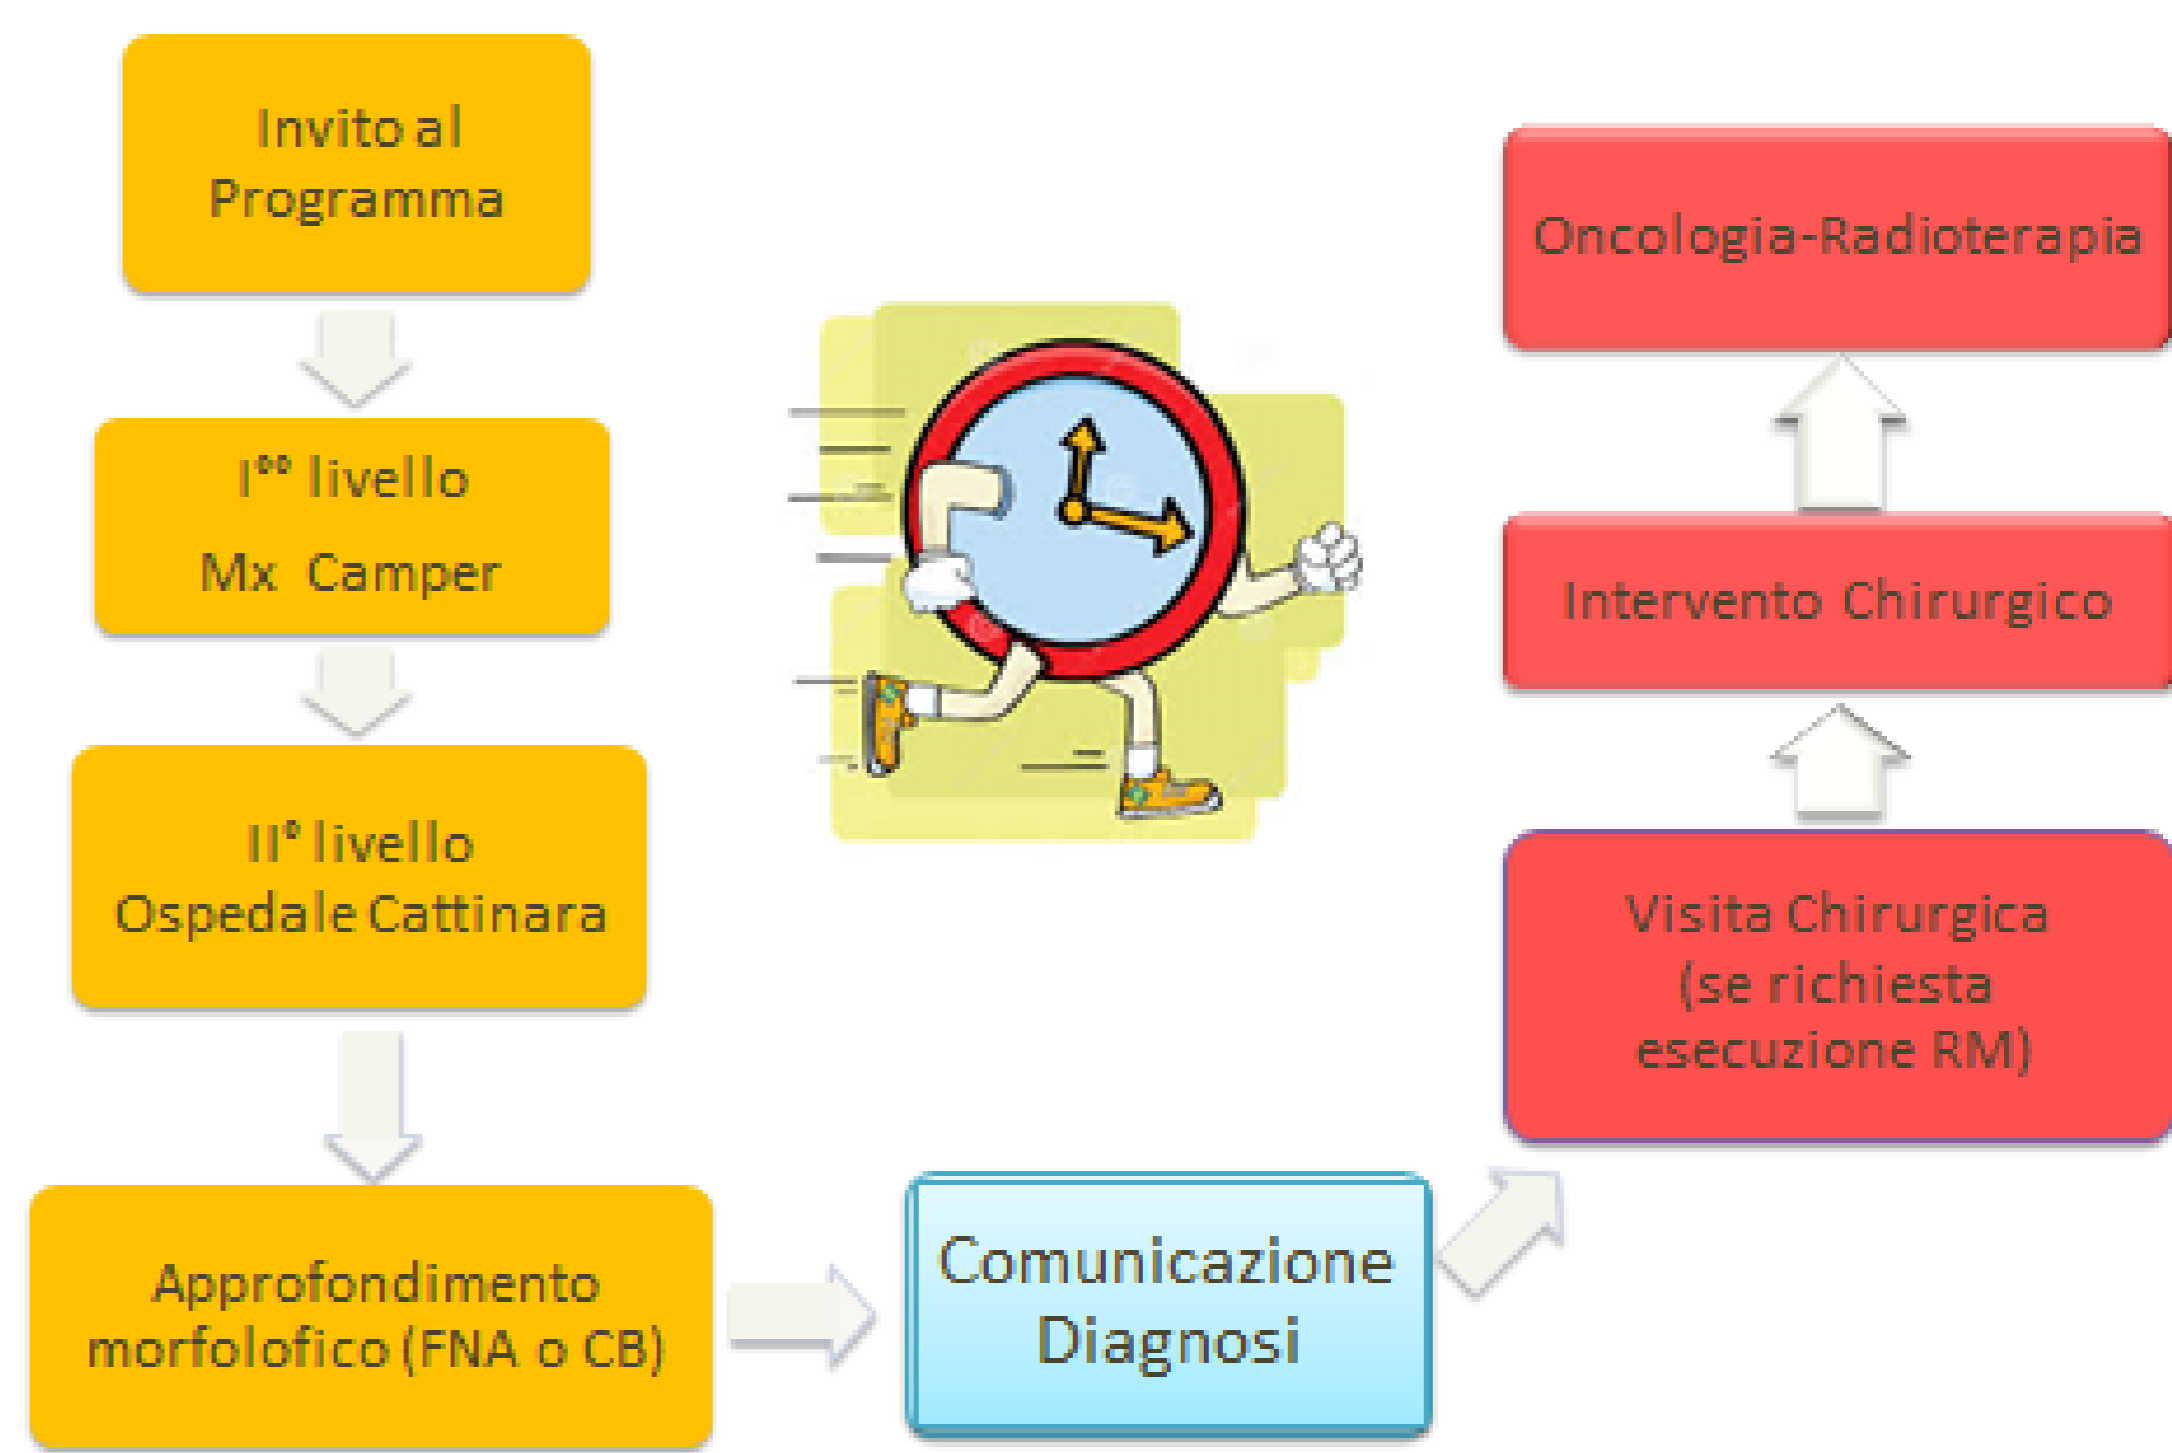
Invito al Programma

I°° livello
Mx Camper

II° livello
Ospedale Cattinara

Approfondimento morfolofico (FNA o CB)

Comunicazione Diagnosi

Visita Chirurgica (se richiesta esecuzione RM)

Intervento Chirurgico

Oncologia-Radioterapia